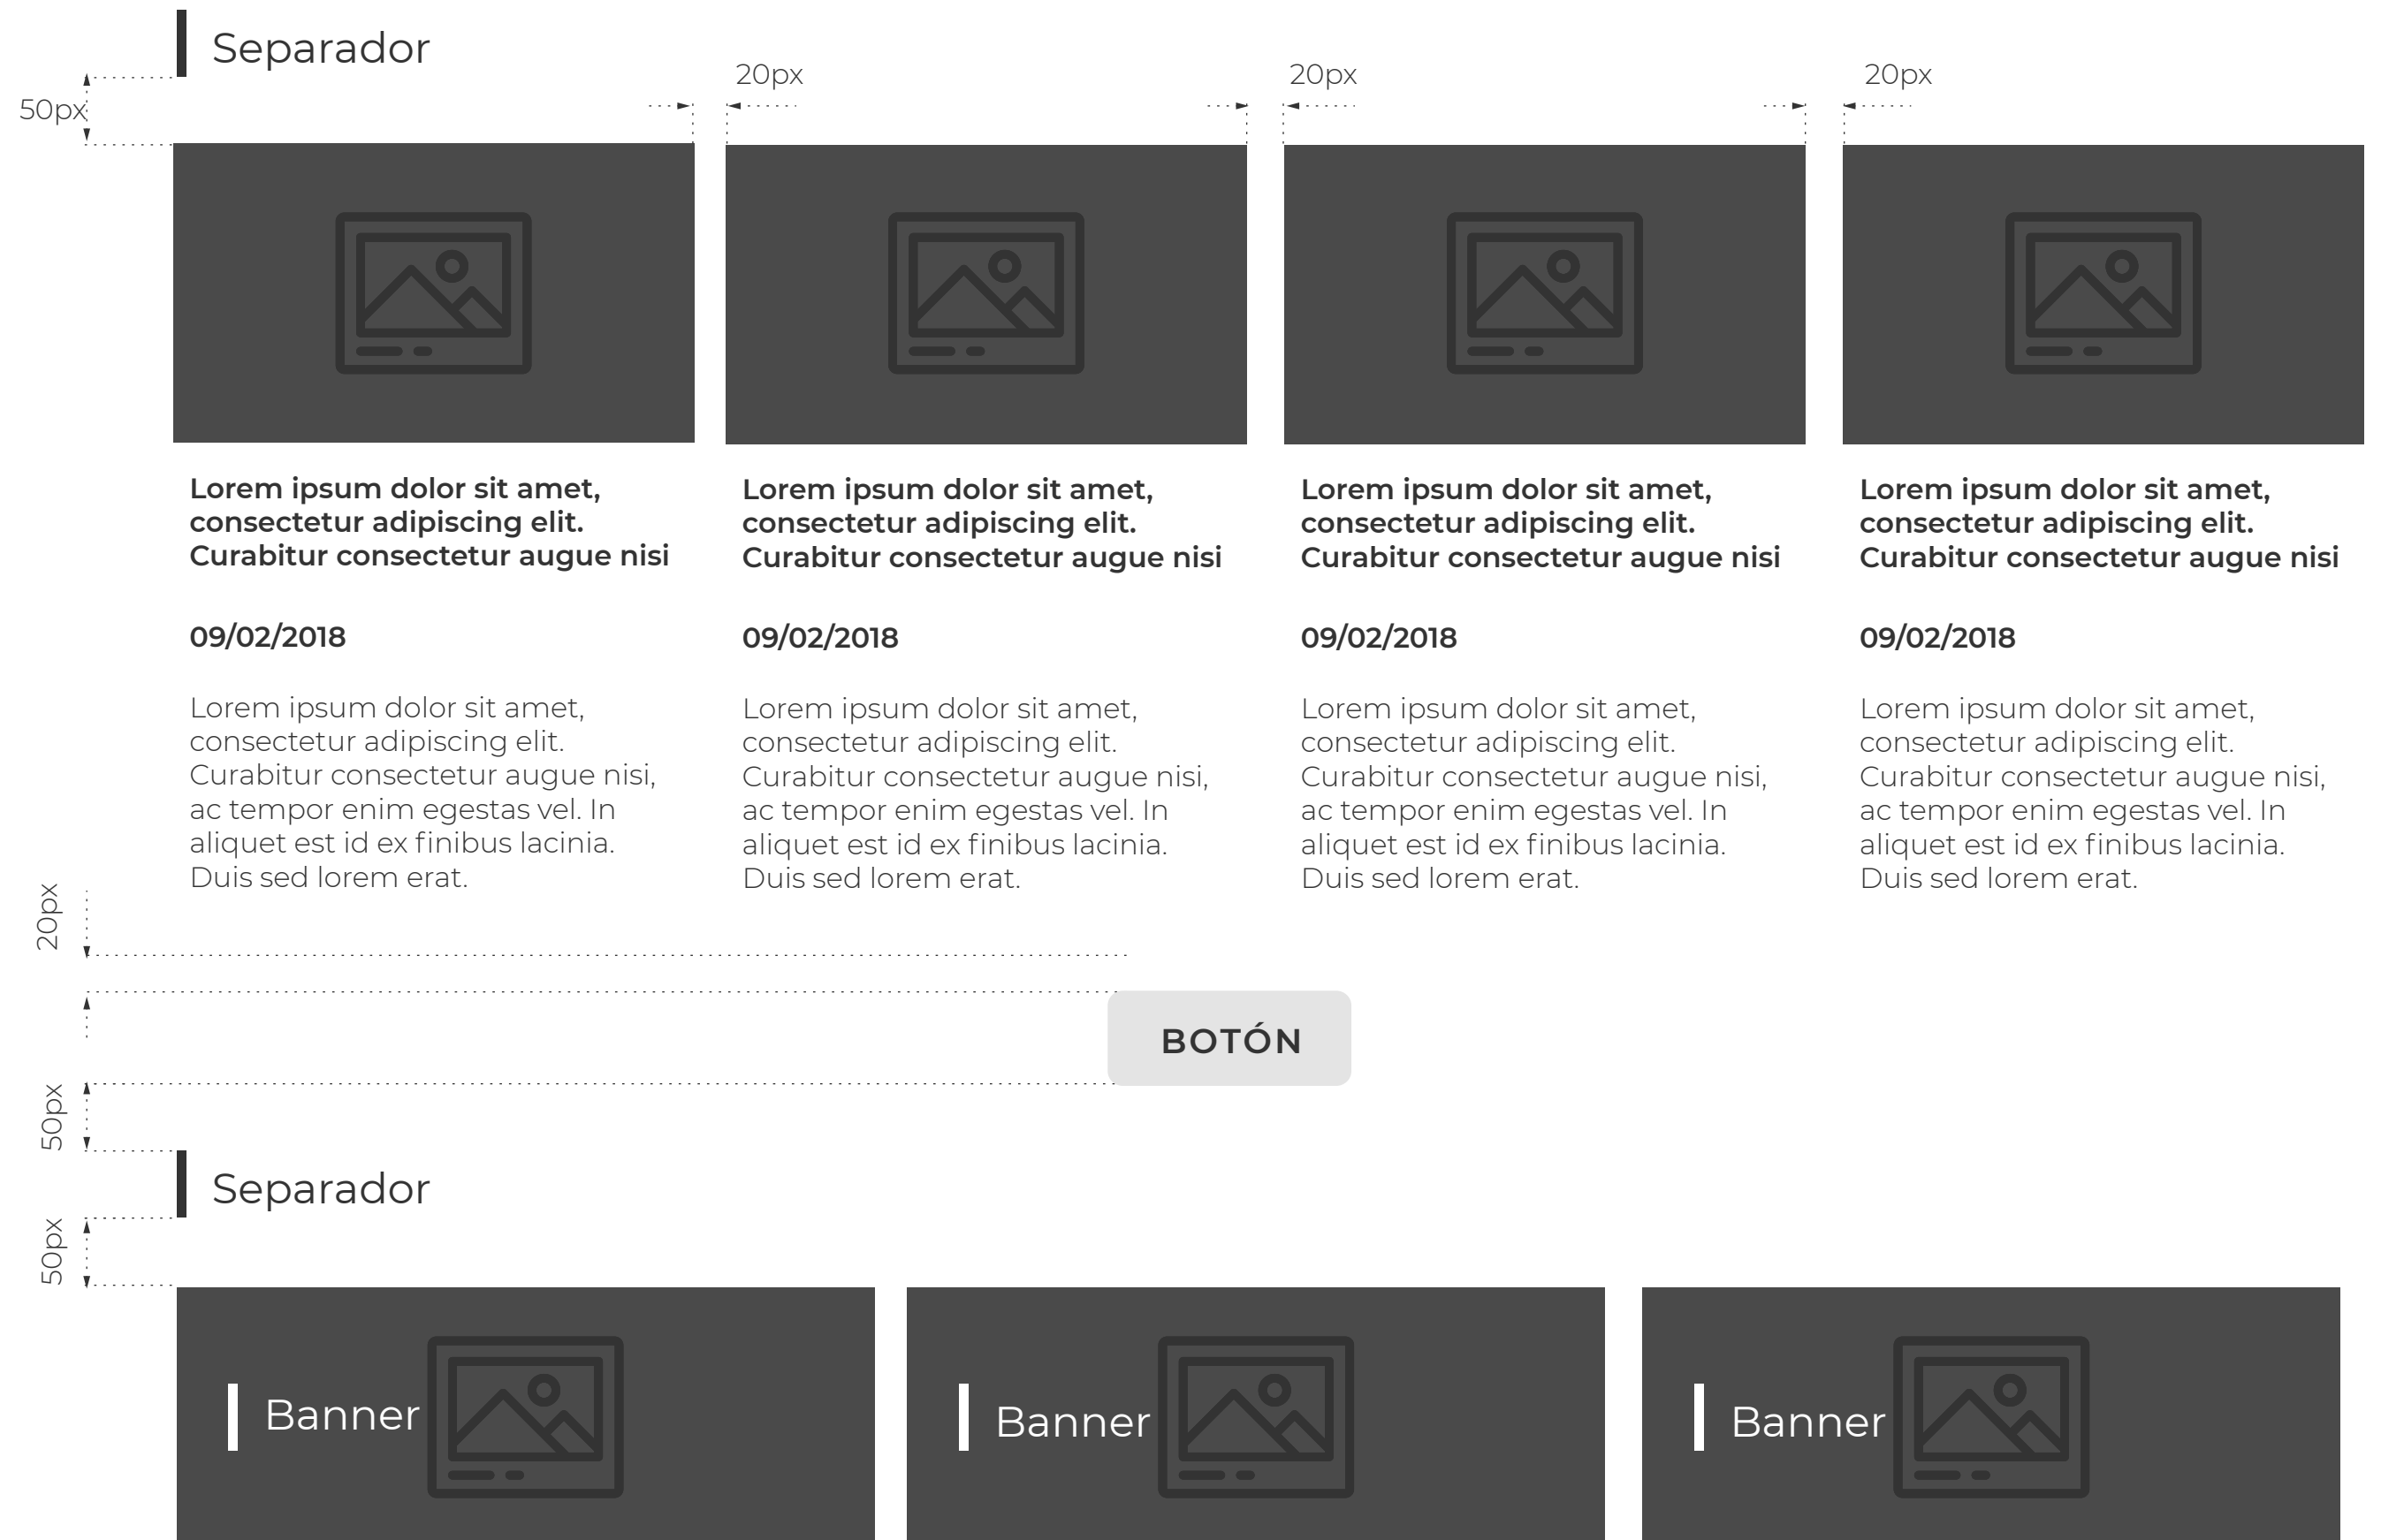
Separador

50px

20px

20px

20px

**Lorem ipsum dolor sit amet, consectetur adipiscing elit. Curabitur consectetur augue nisi**

**09/02/2018**

Lorem ipsum dolor sit amet, consectetur adipiscing elit. Curabitur consectetur augue nisi, ac tempor enim egestas vel. In aliquet est id ex finibus lacinia. Duis sed lorem erat.

**Lorem ipsum dolor sit amet, consectetur adipiscing elit. Curabitur consectetur augue nisi**

**09/02/2018**

Lorem ipsum dolor sit amet, consectetur adipiscing elit. Curabitur consectetur augue nisi, ac tempor enim egestas vel. In aliquet est id ex finibus lacinia. Duis sed lorem erat.

**Lorem ipsum dolor sit amet, consectetur adipiscing elit. Curabitur consectetur augue nisi**

**09/02/2018**

Lorem ipsum dolor sit amet, consectetur adipiscing elit. Curabitur consectetur augue nisi, ac tempor enim egestas vel. In aliquet est id ex finibus lacinia. Duis sed lorem erat.

**Lorem ipsum dolor sit amet, consectetur adipiscing elit. Curabitur consectetur augue nisi**

**09/02/2018**

Lorem ipsum dolor sit amet, consectetur adipiscing elit. Curabitur consectetur augue nisi, ac tempor enim egestas vel. In aliquet est id ex finibus lacinia. Duis sed lorem erat.

20px

BOTÓN

50px

Separador

50px

Banner

Banner

Banner